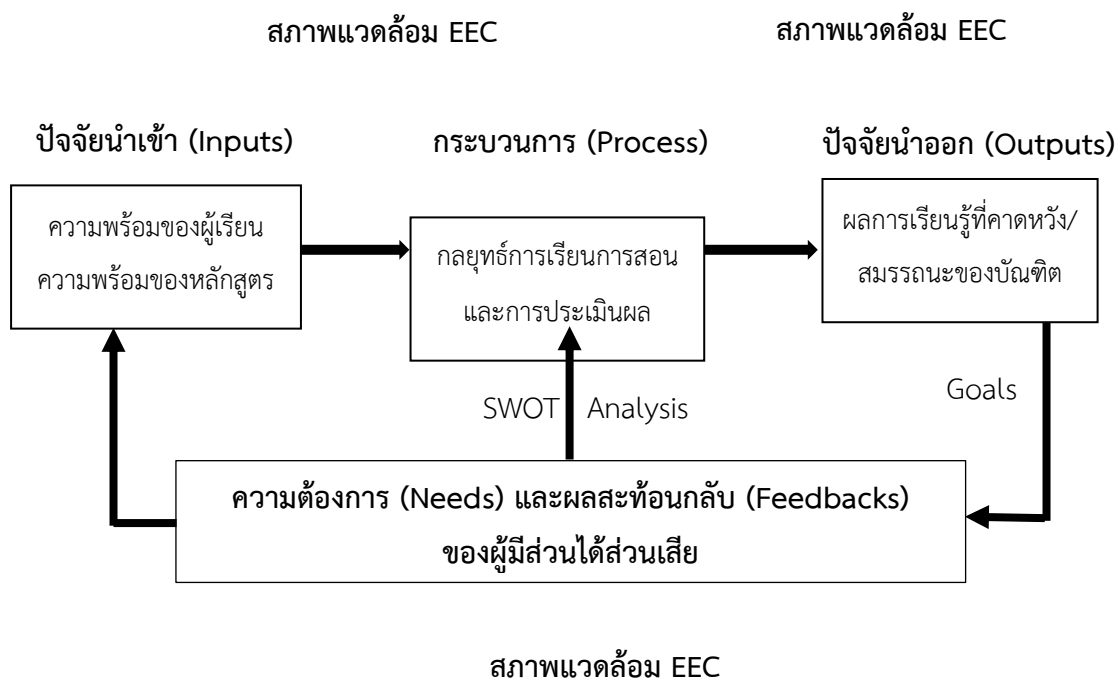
สภาพแวดล้อม EEC

สภาพแวดล้อม EEC

ปัจจัยนำเข้า (Inputs)

กระบวนการ (Process)

ปัจจัยนำออก (Outputs)

ความพร้อมของผู้เรียน
ความพร้อมของหลักสูตร

กลยุทธ์การเรียนการสอน
และการประเมินผล

ผลการเรียนรู้ที่คาดหวัง/
สมรรถนะของบัณฑิต

SWOT Analysis

Goals

ความต้องการ (Needs) และผลสะท้อนกลับ (Feedbacks)
ของผู้มีส่วนได้ส่วนเสีย

สภาพแวดล้อม EEC